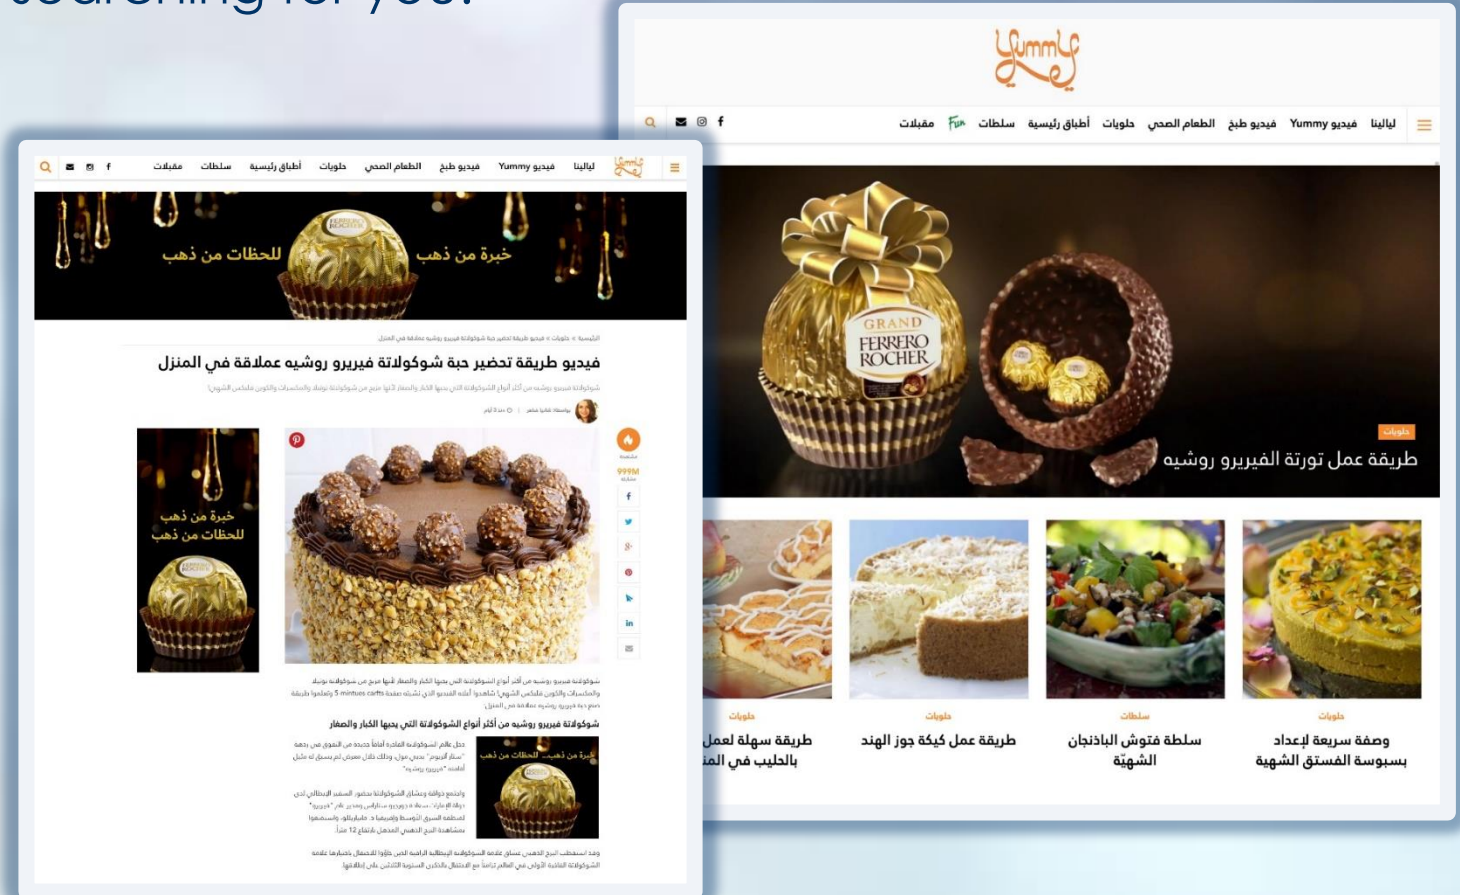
searching for you.

Yummy

ليالينا فيديو Yummy فيديو طبخ الطعام الصحي حلويات أطباق رئيسية سلطات Fun مقبلات

حلويات
طريقة عمل تورتة الفيريرو روشيه

حلويات
وصفة سريعة لإعداد بسبوسة الفستق الشهية

سلطات
سلطة فتوش الباذنجان الشهيّة

حلويات
طريقة عمل كيكة جوز الهند

حلويات
طريقة سهلة لعمل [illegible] بالحليب في المن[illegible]

Yummy ليالينا فيديو Yummy فيديو طبخ الطعام الصحي حلويات أطباق رئيسية سلطات مقبلات

خبرة من ذهب للحظات من ذهب

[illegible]

فيديو طريقة تحضير حبة شوكولاتة فيريرو روشيه عملاقة في المنزل

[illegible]

999M

خبرة من ذهب للحظات من ذهب

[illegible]

شوكولاتة فيريرو روشيه من أكثر أنواع الشوكولاتة التي يحبها الكبار والصغار

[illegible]